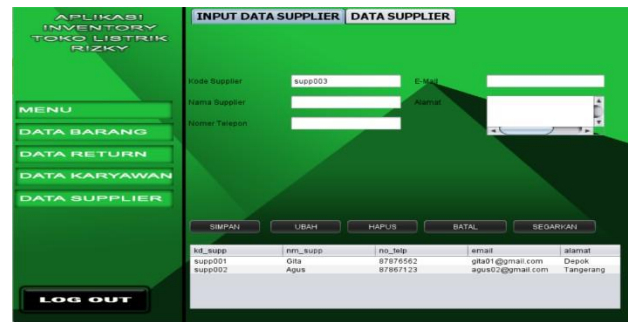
APLIKASI INVENTORY TOKO LISTRIK RIZKY

MENU

DATA BARANG

DATA RETURN

DATA KARYAWAN

DATA SUPPLIER

LOG OUT

INPUT DATA SUPPLIER | DATA SUPPLIER

Kode Supplier supp003

Nama Supplier

Nomer Telepon

E-Mail

Alamat

SIMPAN UBAH HAPUS BATAL SEGARKAN

| kd_supp | nm_supp | no_telp | email | alamat |
|---|---|---|---|---|
| supp001 | Gita | 87876562 | gita01@gmail.com | Depok |
| supp002 | Agus | 87867123 | agus02@gmail.com | Tangerang |